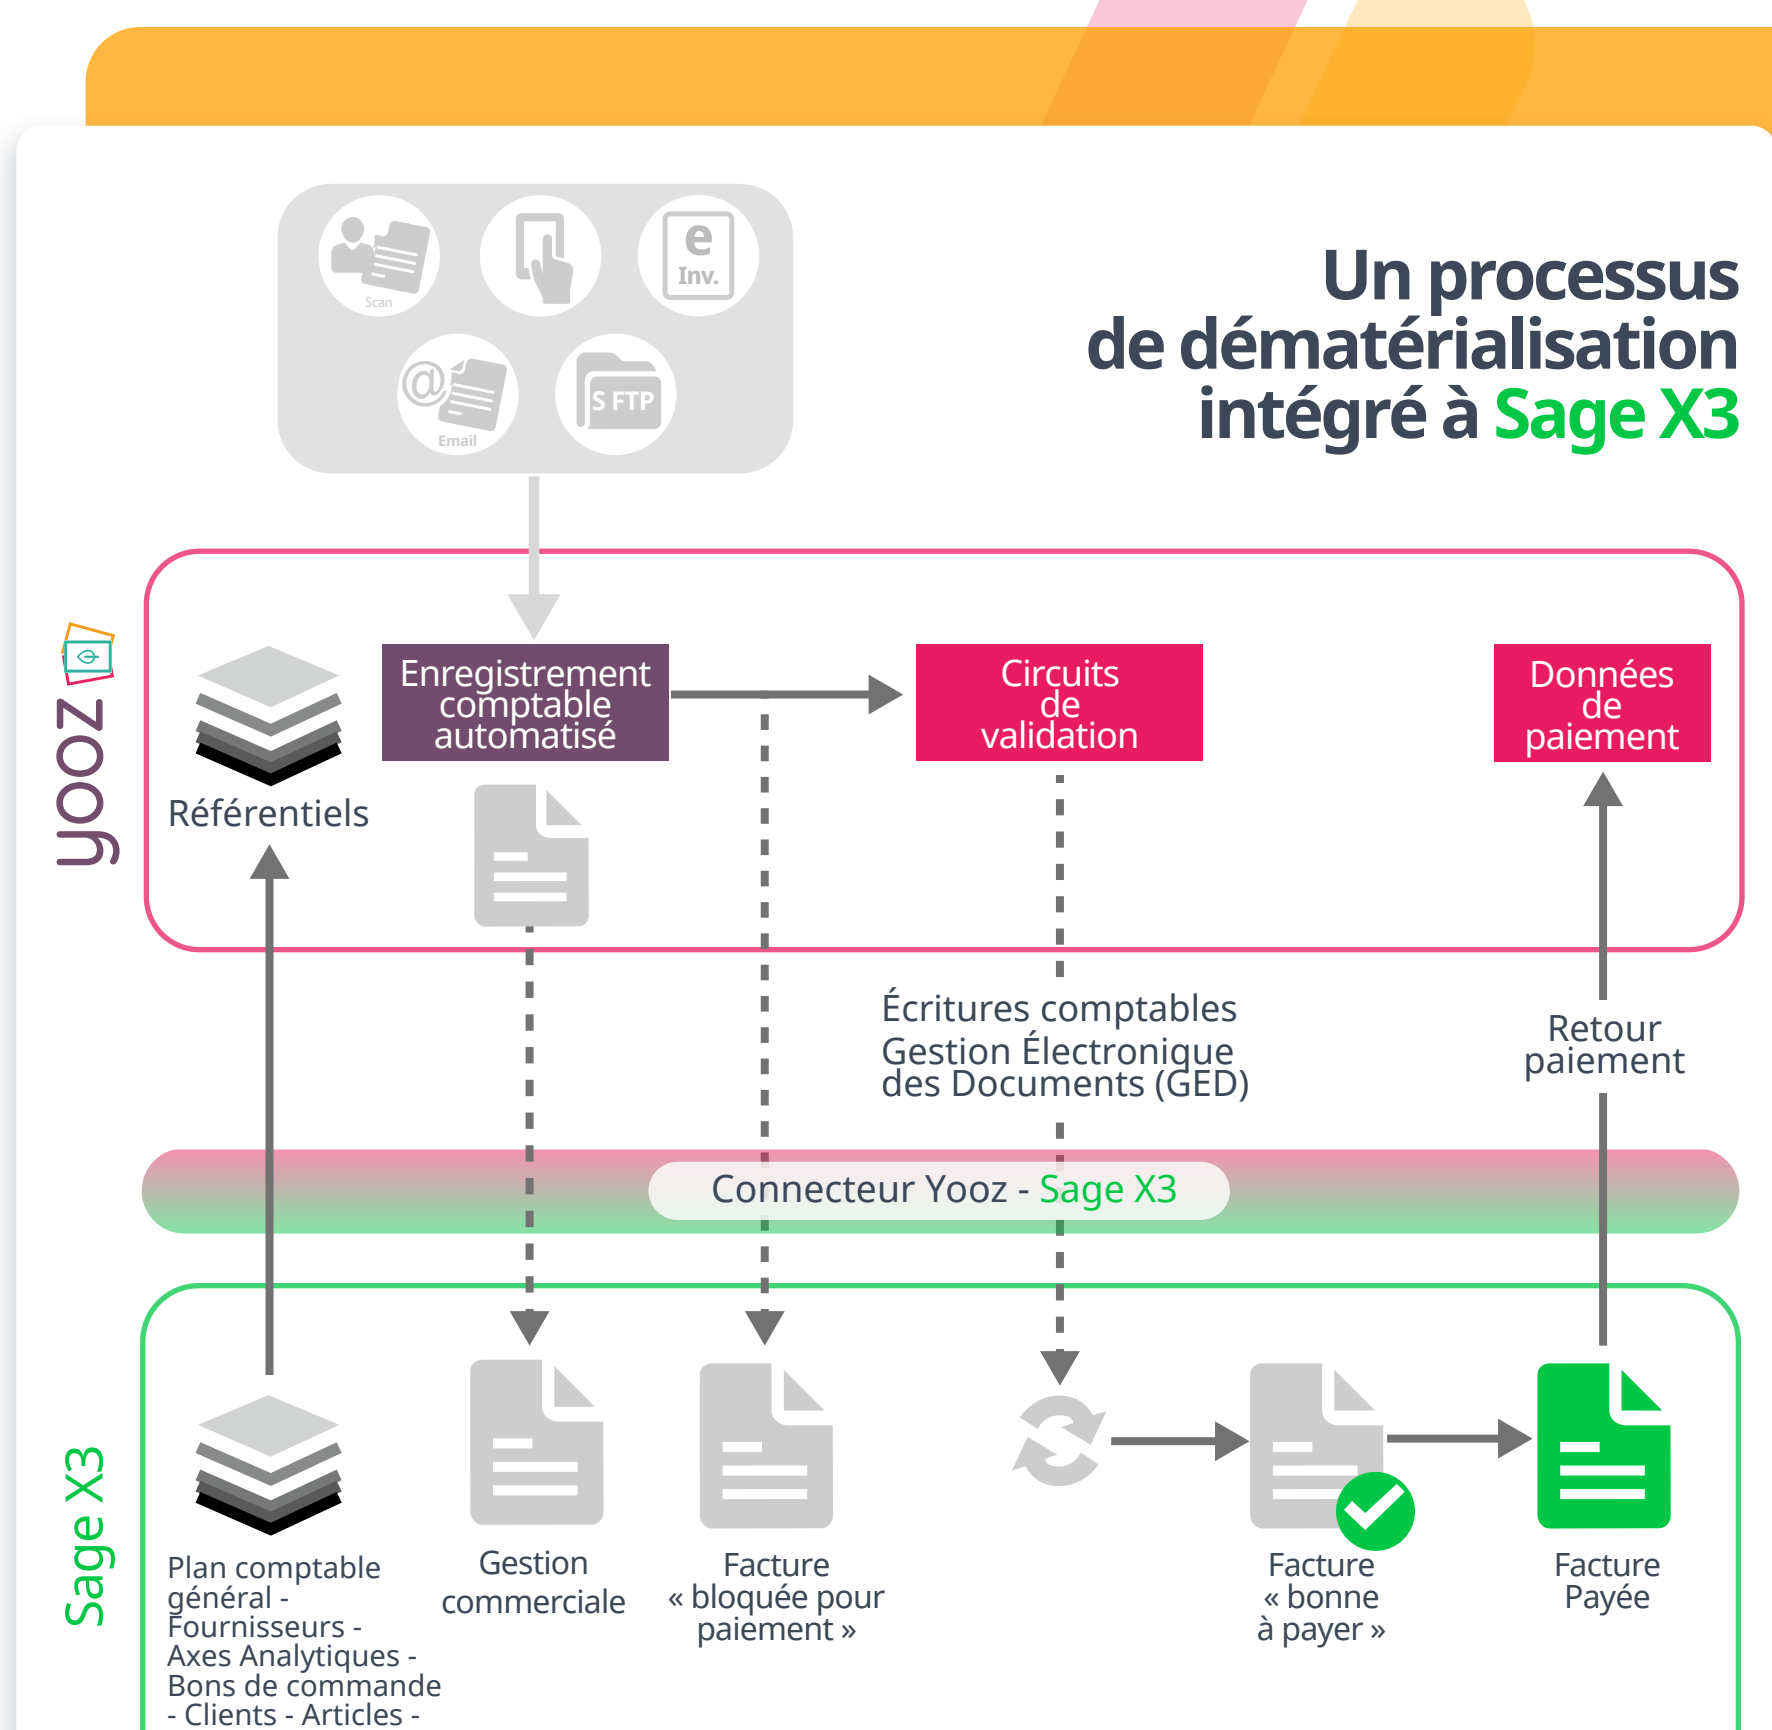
Scan

e
Inv.

@
Email

S FTP

Un processus de dématérialisation intégré à Sage X3

yooz

Référentiels

Enregistrement comptable automatisé

Circuits de validation

Données de paiement

Écritures comptables
Gestion Électronique des Documents (GED)

Retour paiement

Connecteur Yooz - Sage X3

Sage X3

Plan comptable général - Fournisseurs - Axes Analytiques - Bons de commande - Clients - Articles -

Gestion commerciale

Facture « bloquée pour paiement »

Facture « bonne à payer »

Facture Payée